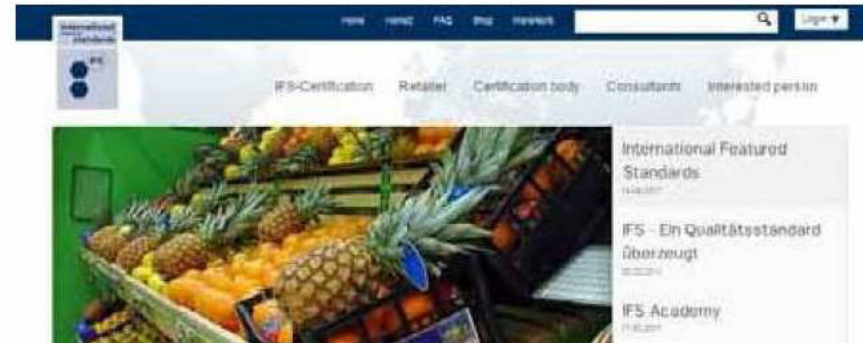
International Featured Standards

IFS

Home Kontakt FAQ Shop Newsletter

Login ▼

IFS-Certification Retailer Certification body Consultants Interested person

International Featured Standards
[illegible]

IFS - Ein Qualitätsstandard überzeugt
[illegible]

IFS Academy
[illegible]